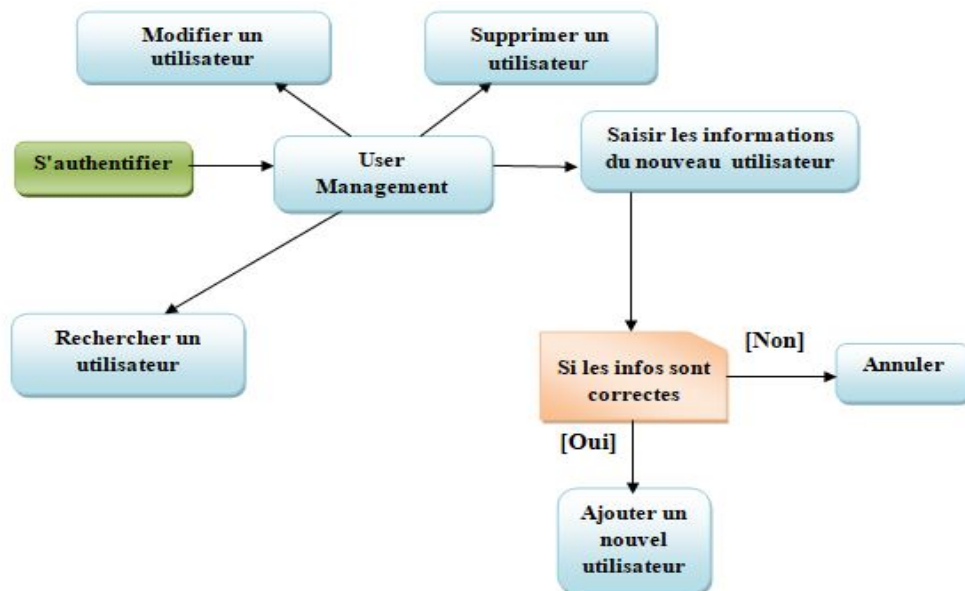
Modifier un utilisateur

Supprimer un utilisateur

S'authentifier

User Management

Saisir les informations du nouveau utilisateur

Rechercher un utilisateur

Si les infos sont correctes

[Non]

Annuler

[Oui]

Ajouter un nouvel utilisateur